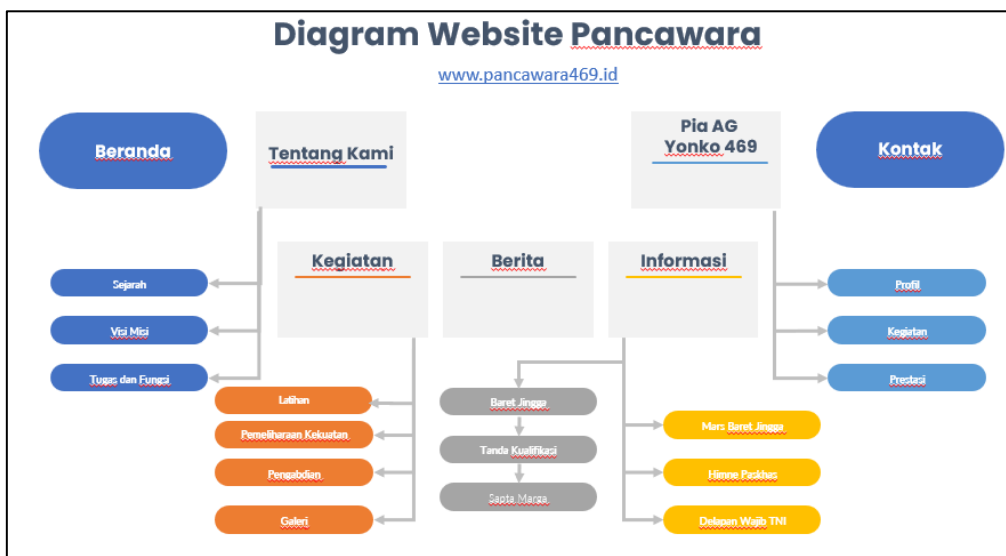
Diagram Website Pancawara

www.pancawara469.id

Beranda

Tentang Kami

Pia AG Yonko 469

Kontak

Kegiatan

Berita

Informasi

Sejarah

Visi Misi

Tugas dan Fungsi

Latihan

Pemeliharaan Kekuatan

Pengabdian

Galeri

Baret Jingga

Tanda Kualifikasi

Sapta Marga

Mars Baret Jingga

Himne Paskhas

Delapan Wajib TNI

Profil

Kegiatan

Prestasi